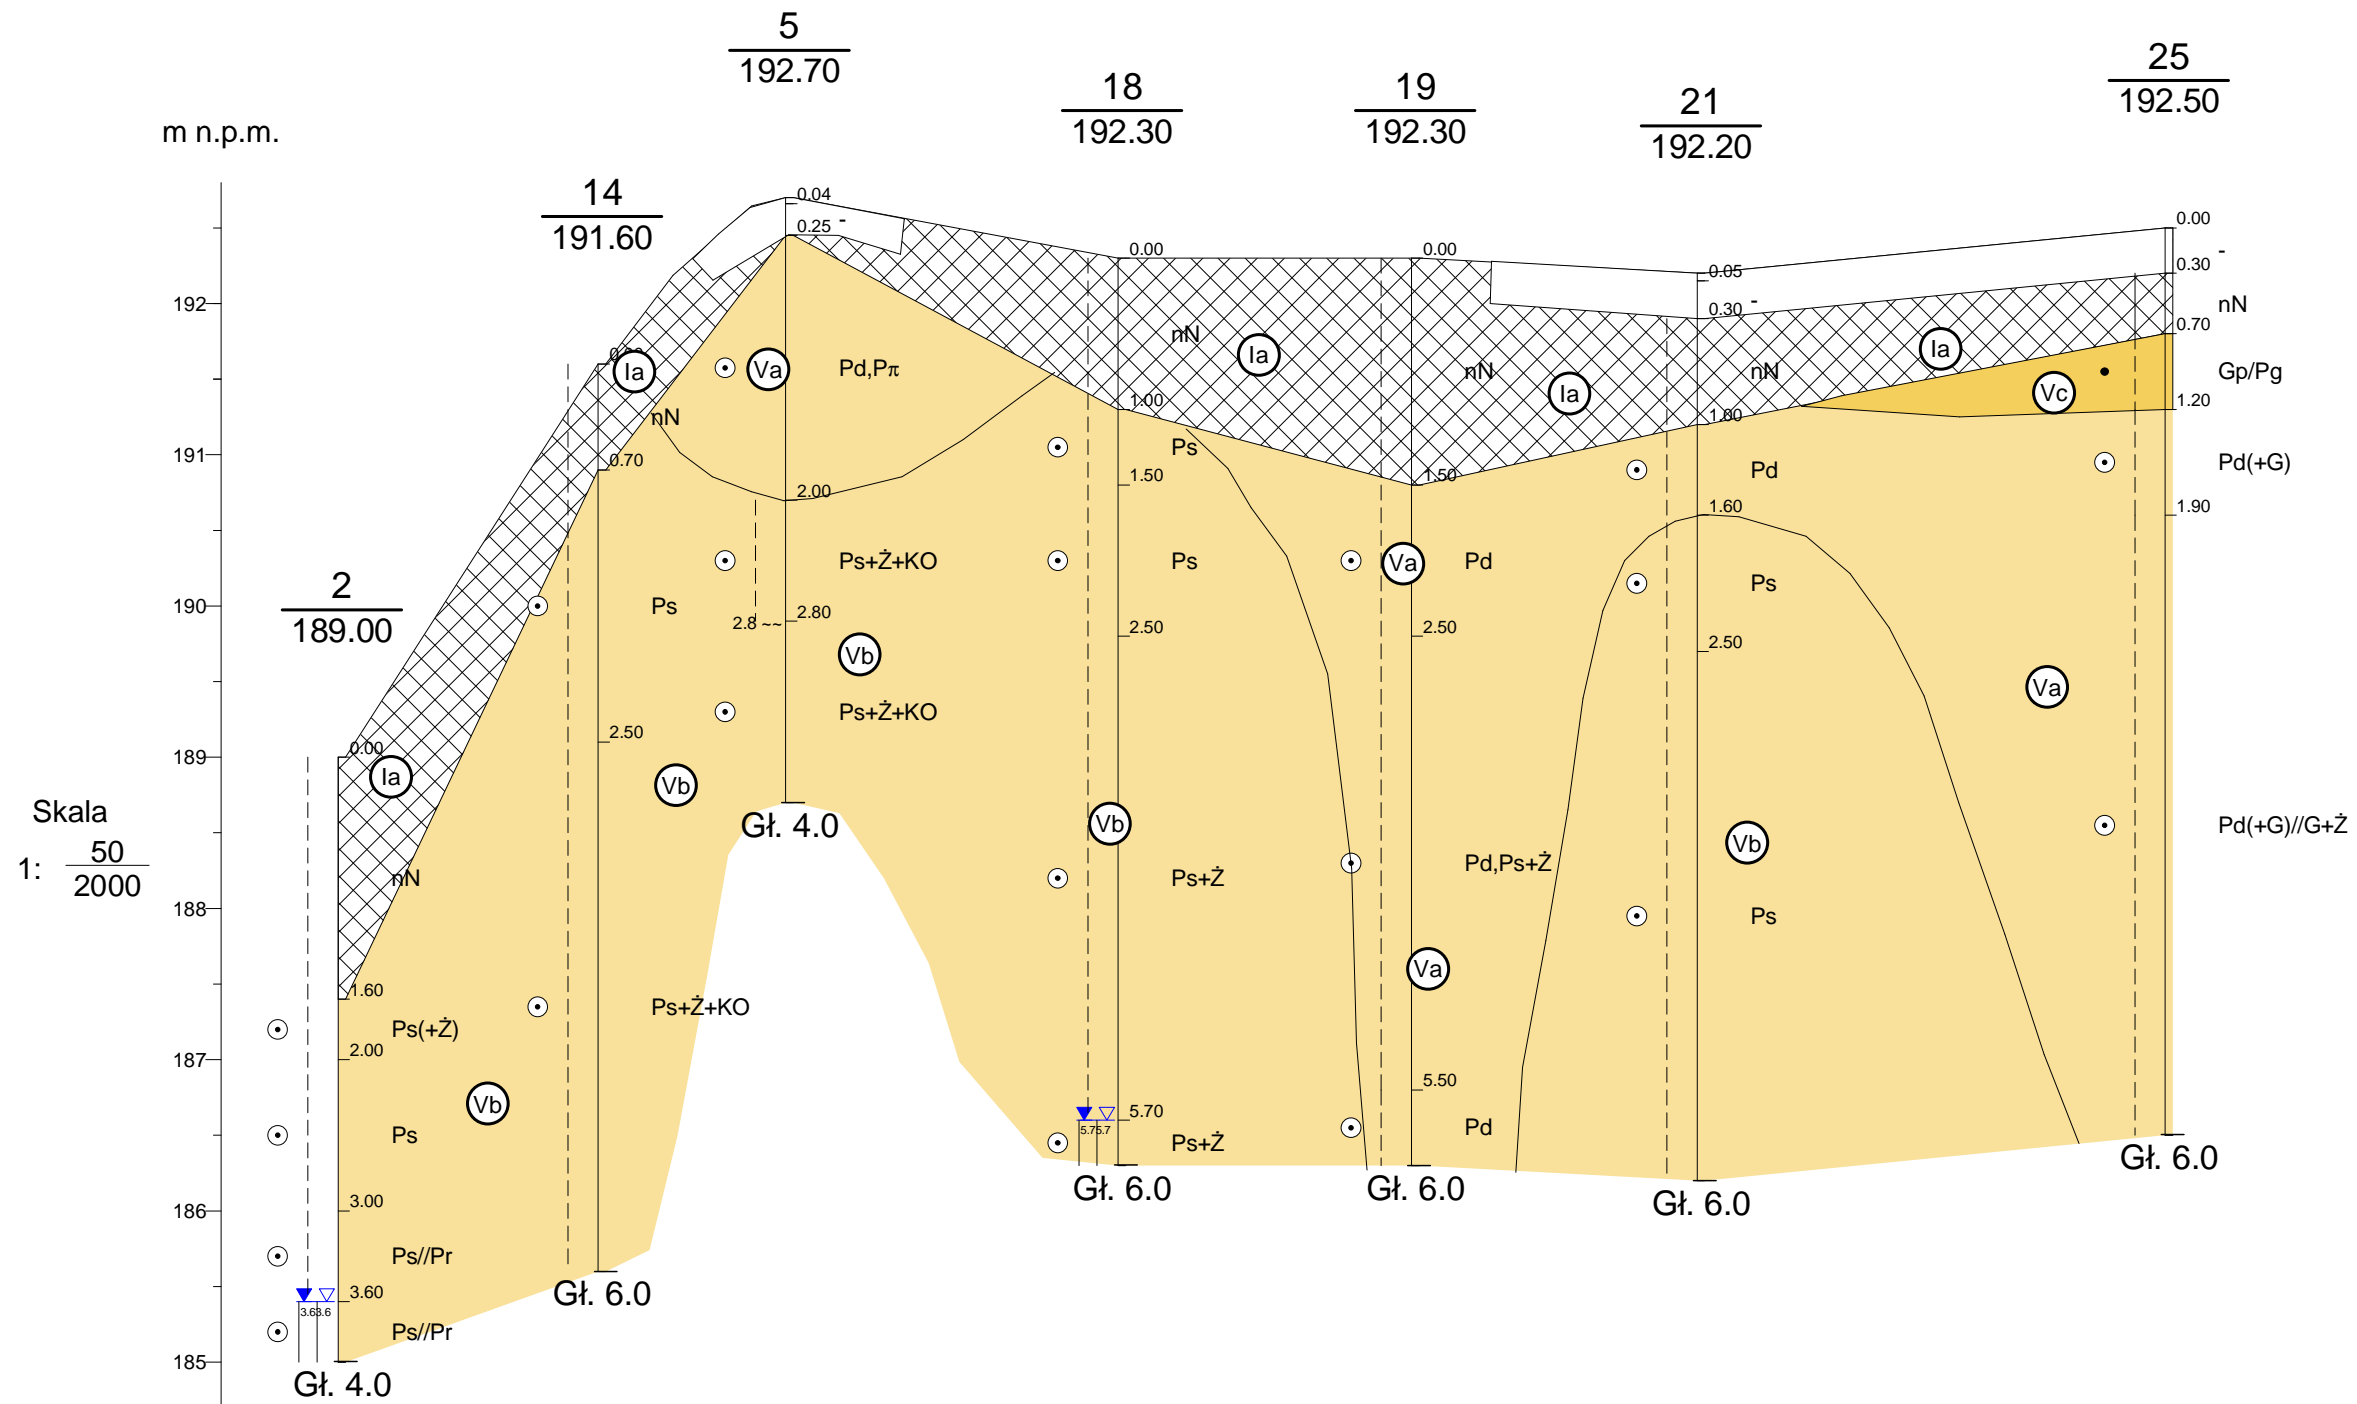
m n.p.m.

5
192.70

18
192.30

19
192.30

21
192.20

25
192.50

14
191.60

2
189.00

192
191
190
189
188
187
186
185

Skala
1: $\frac{50}{2000}$

0.04
0.25 -
0.00
0.00
0.05
0.30 -
0.00
0.30 -
0.70
nN
Gp/Pg
1.20
Pd(+G)
1.90
Pd(+G)//G+Ż

Ia
Va
Pd,Pπ
nN
0.70
Ia
nN
Ia
nN
Ia
nN
Ia
Vc
1.00
Ps
1.50
1.60
Pd
1.50
2.00
Ps+Ż+KO
Ps
Ps
Va
Pd
Ps
1.60
Ps
2.8 ~~
2.80
2.50
2.50
2.50
Vb
Va
Ps+Ż+KO
2.50
0.00
Ia
Vb
Gł. 4.0
Vb
Vb
nN
Ps+Ż
Pd,Ps+Ż
Ps
Va
1.60
Ps(+Ż)
Ps+Ż+KO
2.00
5.50
Vb
5.70
5.75.7
Ps+Ż
Pd
Ps
3.00
Gł. 6.0
Gł. 6.0
Gł. 6.0
Gł. 6.0
Ps//Pr
3.60
3.63.6
Gł. 6.0
Ps//Pr
Gł. 4.0